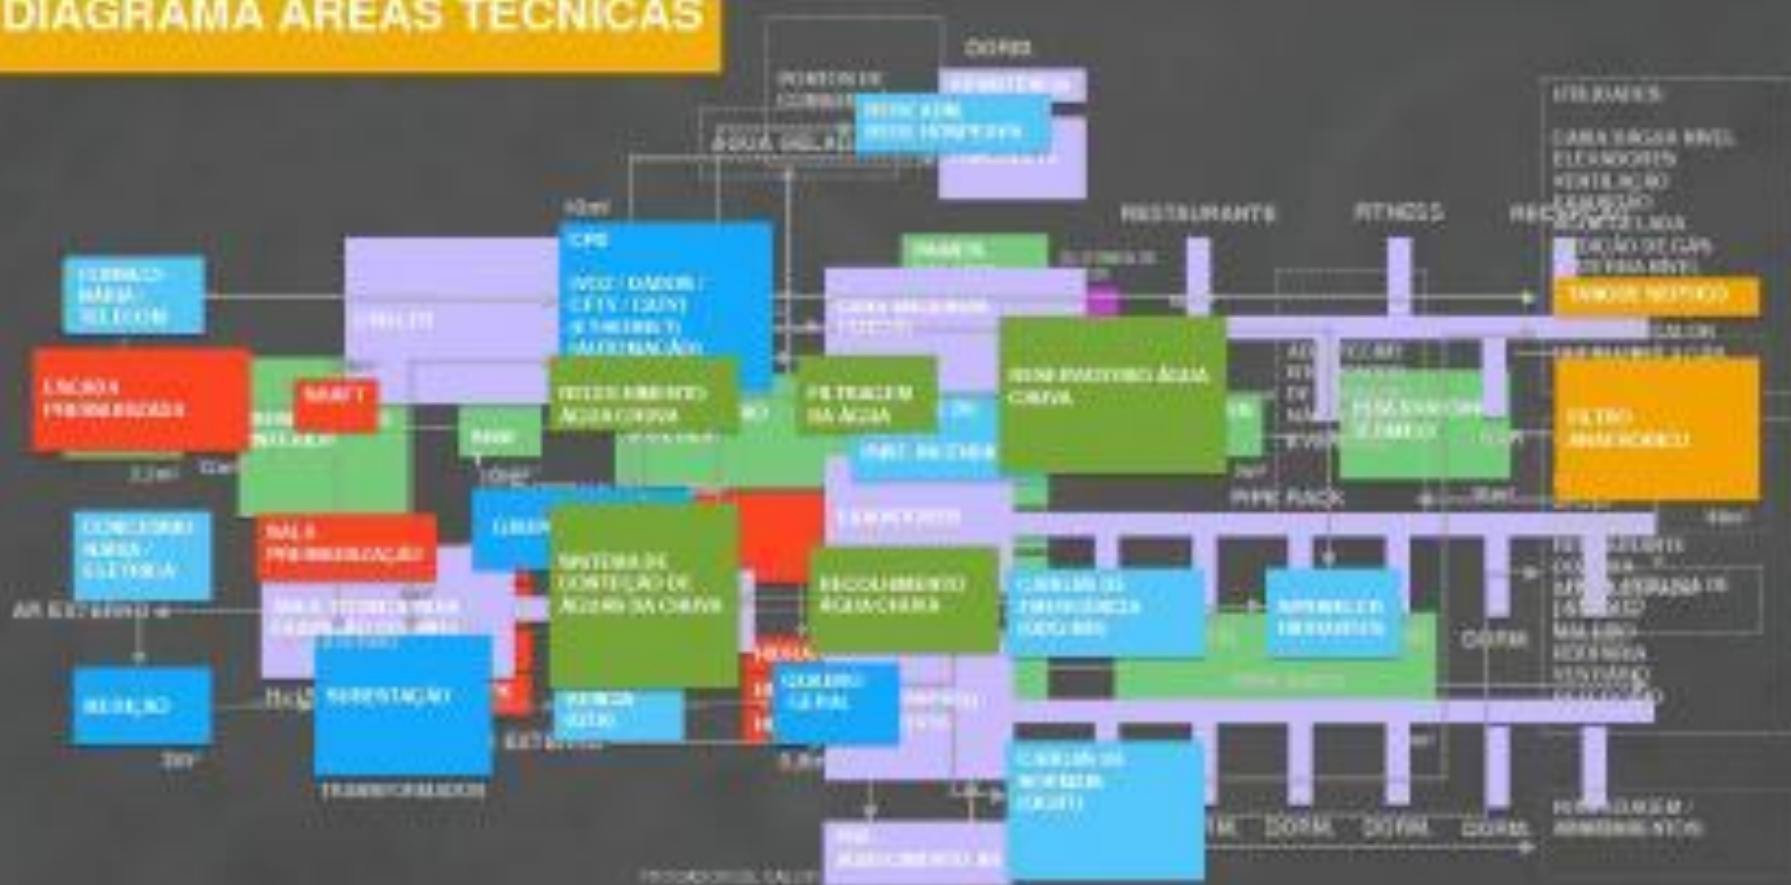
DIAGRAMA ÁREAS TÉCNICAS

DORM

RESTAURANTE

FITNESS

CPD

SHAFT

FILTRAGEM DA ÁGUA

RESERVATÓRIO ÁGUA CHUVA

TANQUE SÉPTICO

FILTRO ANAERÓBICO

SALA PRESSURIZAÇÃO

SISTEMA DE CONTENÇÃO DE ÁGUAS DA CHUVA

RECOLHIMENTO ÁGUA CHUVA

MEDIÇÃO

SUBESTAÇÃO

QUADRO GERAL

PIPE RACK

AR EXTERNO

TRANSFORMADOR

DORM

DORM

DORM

DORM

UTILIDADES

ELEVADORES

VENTILAÇÃO